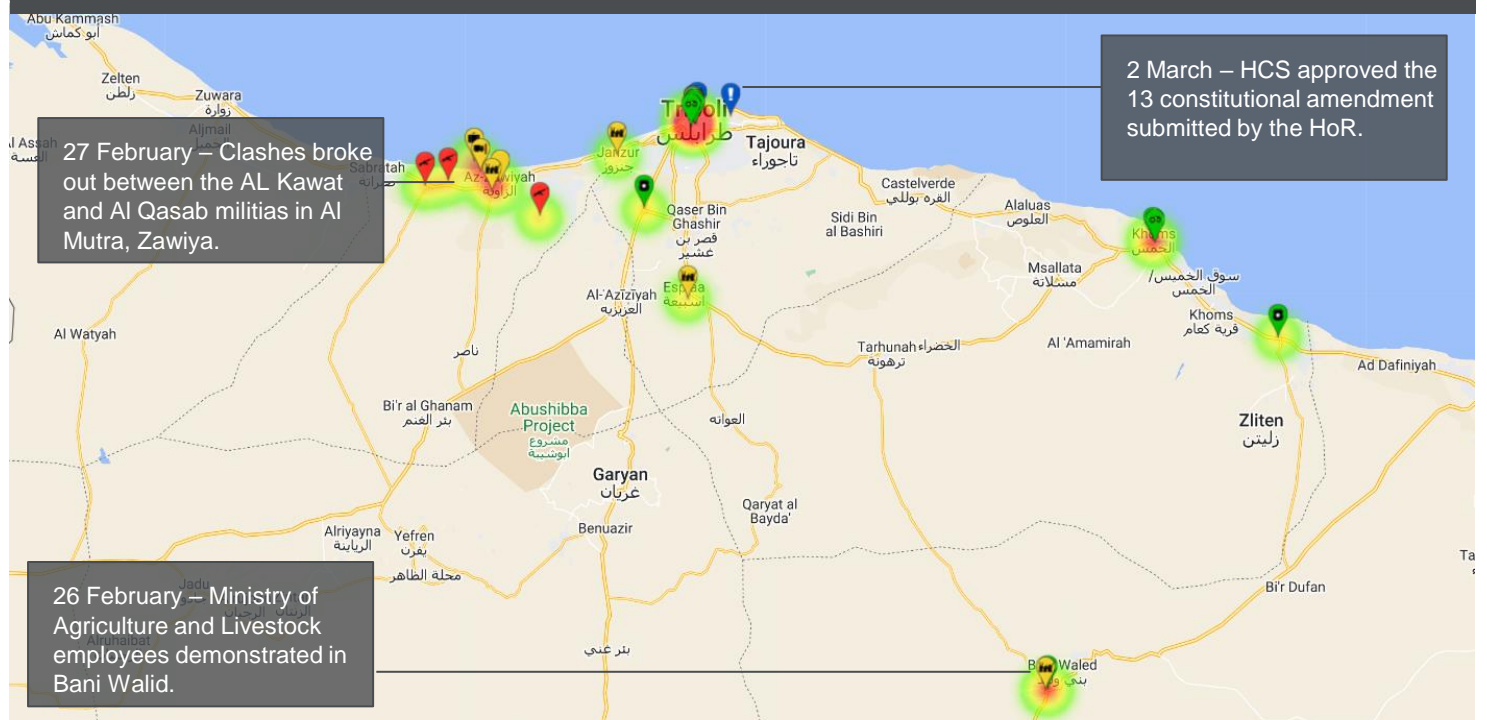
Abu Kammash
أبو كماش
Zelten
زلطن
Zuwara
زوارة
Aljmail
Al Assah
العسة
Sabratah
Az Zawiyah
Janzur
جنزور
Tripoli
طرابلس
Tajoura
تاجوراء
Castelverde
القرة بوللي
Alaluas
العلوص
Qaser Bin Ghashir
قصر بن غشير
Sidi Bin al Bashiri
Khoms
الخمس
Msallata
مسلاتة
سوق الخميس/ الخمس
Khoms
قرية كعام
Al-Aziziyah
العزيزية
Espiaa
اسبيعة
Al Watyah
ناصر
Tarhunah
ترهونة
الخضراء
Al 'Amamirah
Ad Dafiniyah
Bi'r al Ghanam
بئر الغنم
Abushibba Project
مشروع أبوشيبة
العوانه
Zliten
زليتن
Garyan
غريان
Qaryat al Bayda'
Benuazir
Alriyayna
الرياينة
Yefren
يفرن
محلة الظاهر
Jadu
Alrunabat
الرابطة الرجبان
بئر غني
Bi'r Dufan
Bani Waled
بني وليد
Ta

2 March – HCS approved the 13 constitutional amendment submitted by the HoR.

27 February – Clashes broke out between the AL Kawat and Al Qasab militias in Al Mutra, Zawiya.

26 February – Ministry of Agriculture and Livestock employees demonstrated in Bani Walid.